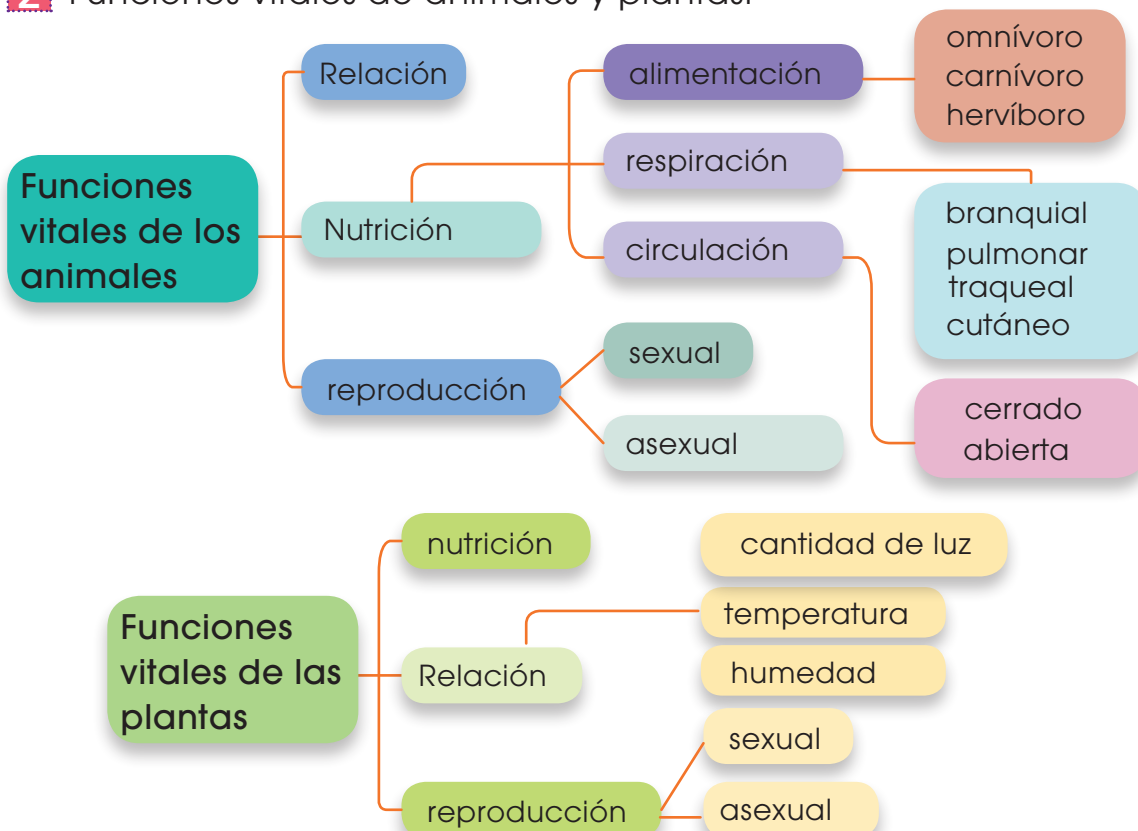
2 Funciones vitales de animales y plantas.

Funciones vitales de los animales

Relación

Nutrición

alimentación

omnívoro
carnívoro
hervíboro

respiración

branquial
pulmonar
traqueal
cutáneo

circulación

cerrado
abierta

reproducción

sexual

asexual

Funciones vitales de las plantas

nutrición

Relación

cantidad de luz

temperatura

humedad

reproducción

sexual

asexual